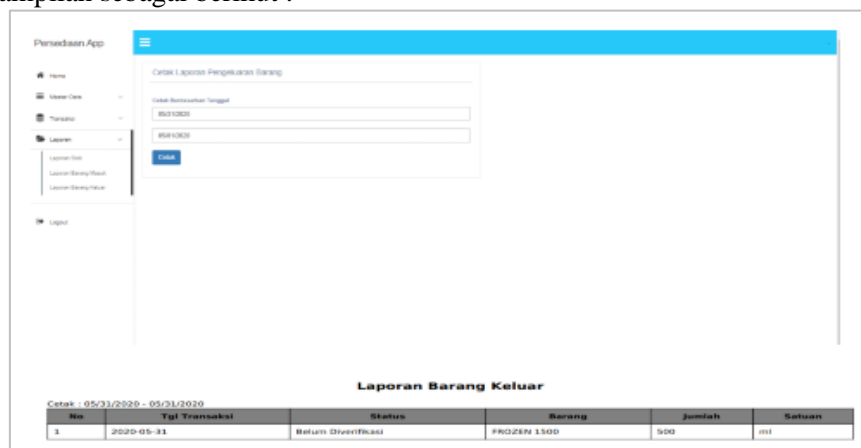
ampilan sebagai berikut :

Persediaan App

Home

Master Data

Transaksi

Laporan

Laporan Stok

Laporan Barang Masuk

Laporan Barang Keluar

Logout

Cetak Laporan Pengeluaran Barang

Cetak Berdasarkan Tanggal

05/31/2020

05/31/2020

Cetak

Laporan Barang Keluar

Cetak : 05/31/2020 - 05/31/2020

| No | Tgl Transaksi | Status | Barang | Jumlah | Satuan |
|---|---|---|---|---|---|
| 1 | 2020-05-31 | Belum Diverifikasi | FROZEN 1500 | 500 | ml |